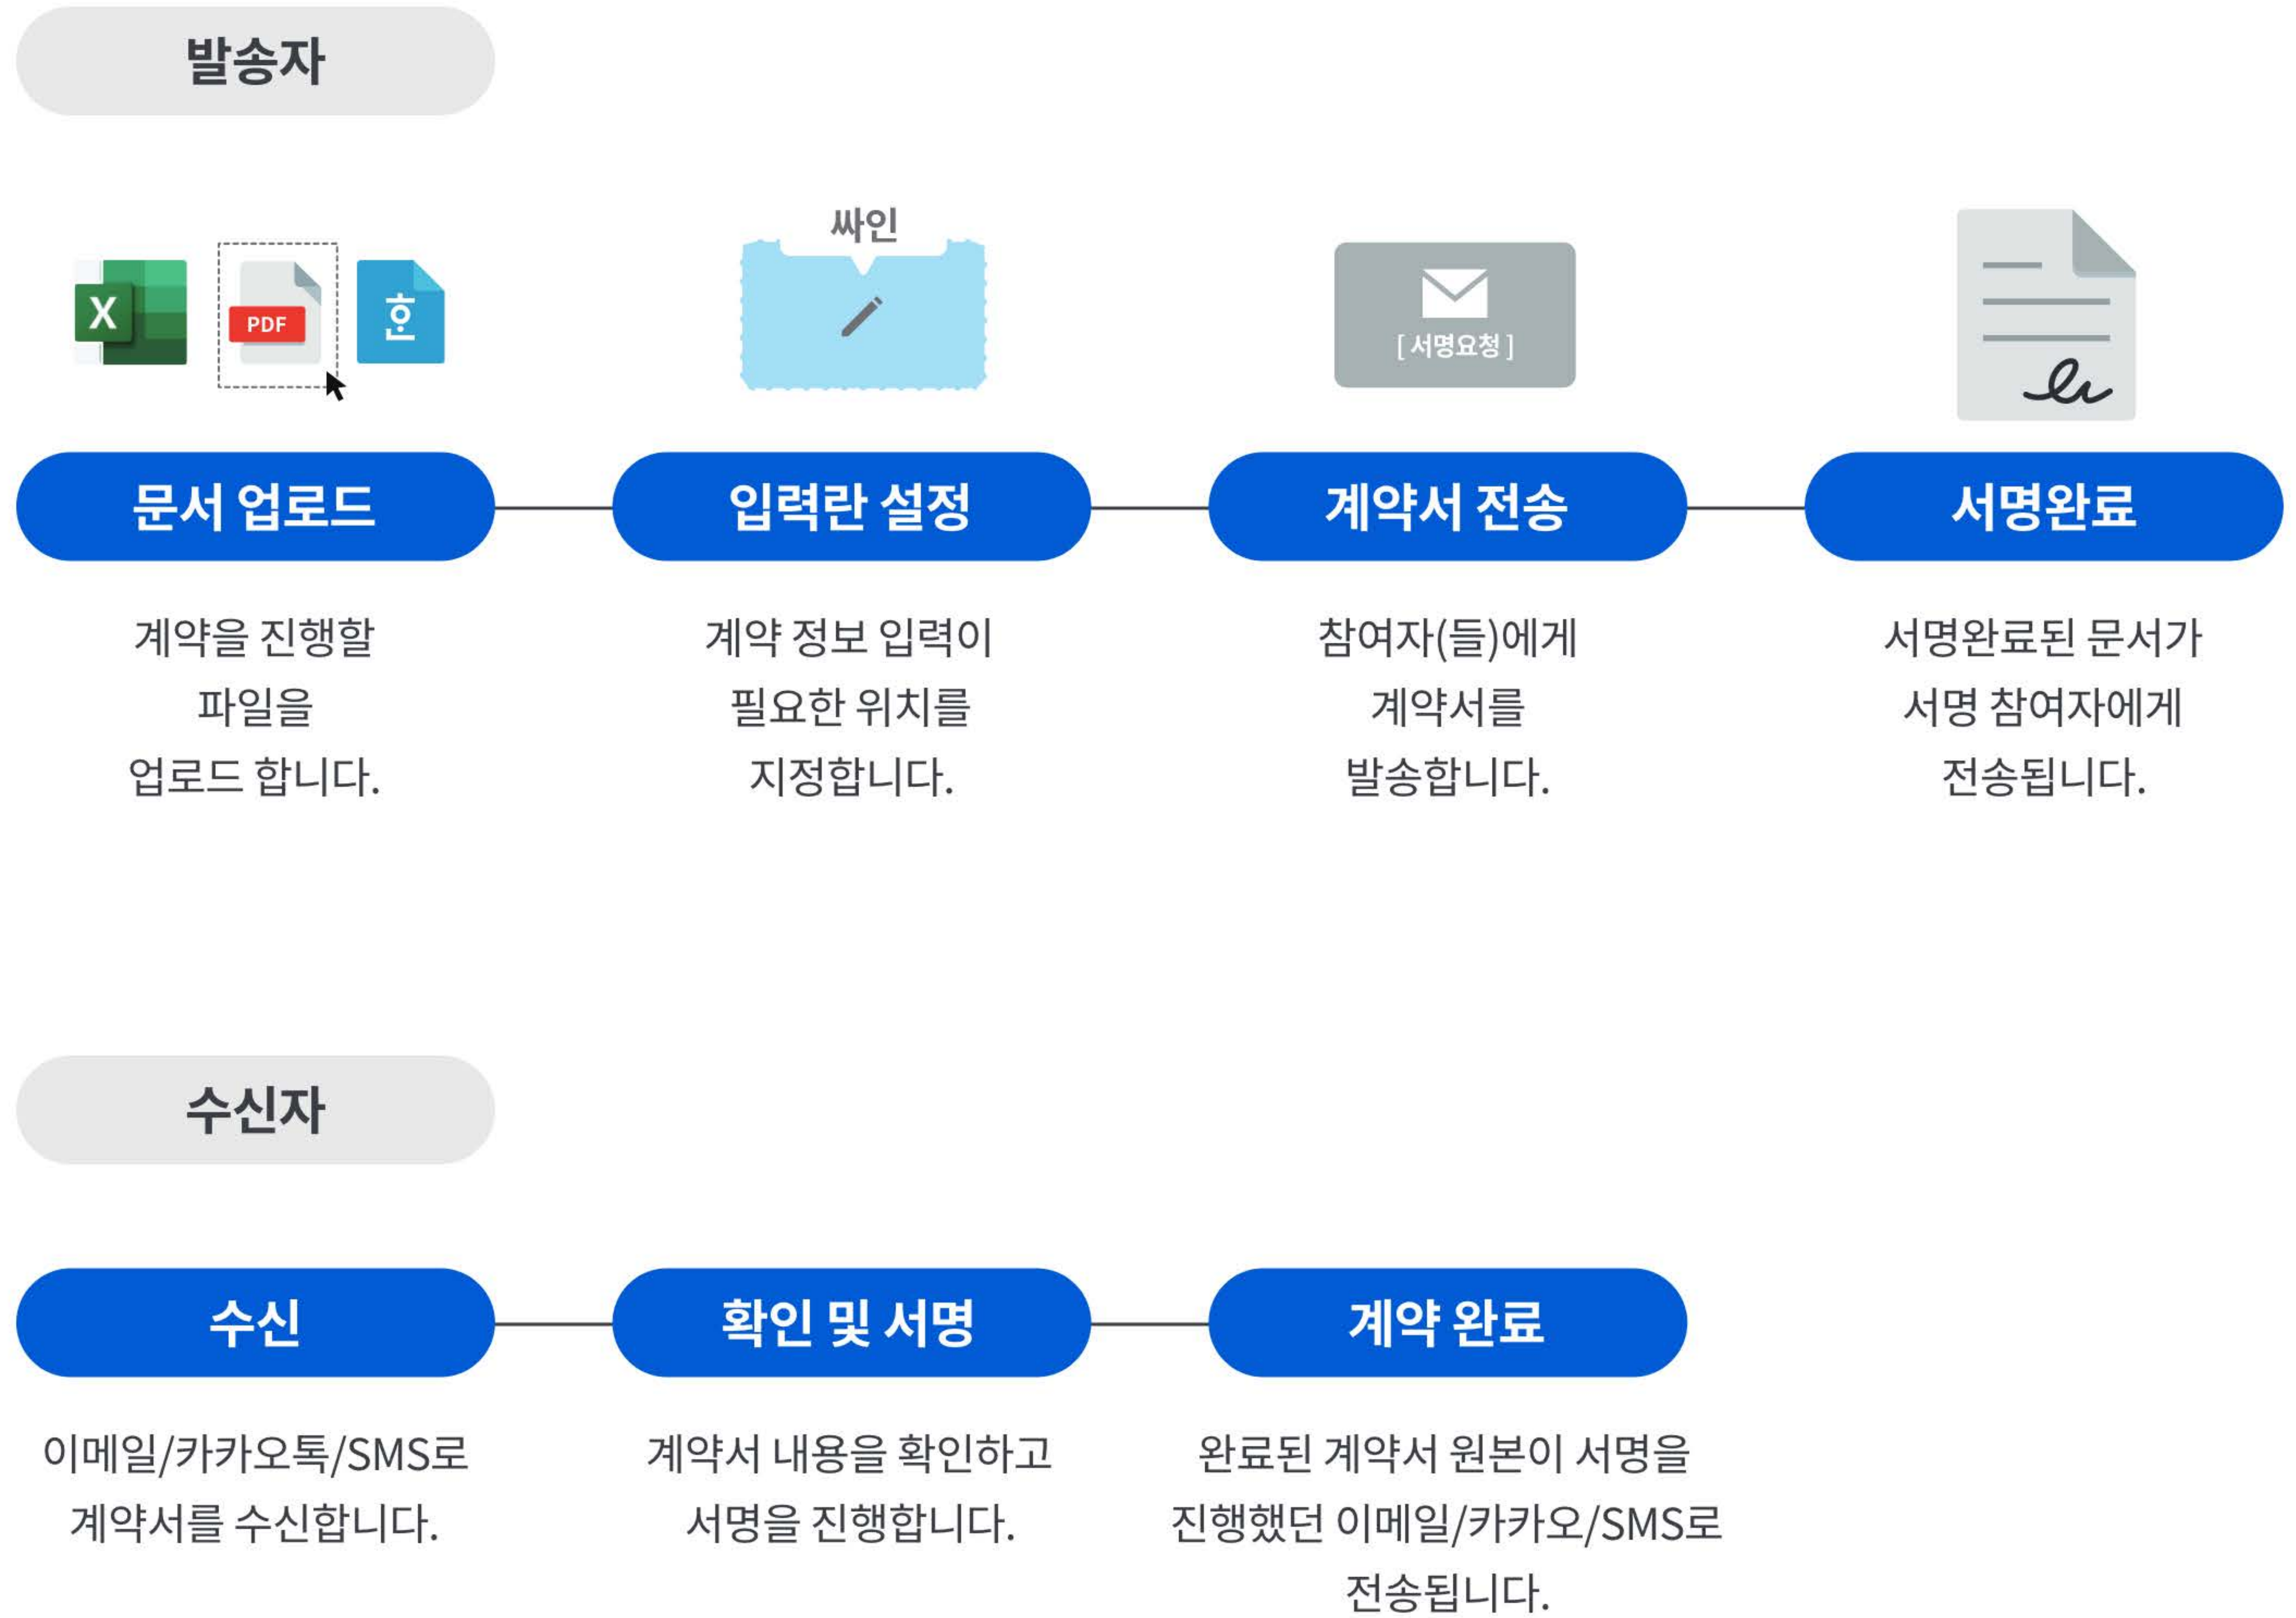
발송자

X PDF 흐

싸인

[서명요청]

문서 업로드

계약을 진행할 파일을 업로드 합니다.

입력란 설정

계약 정보 입력이 필요한 위치를 지정합니다.

계약서 전송

참여자(들)에게 계약서를 발송합니다.

서명완료

서명완료된 문서가 서명 참여자에게 전송됩니다.

수신자

수신

이메일/카카오톡/SMS로 계약서를 수신합니다.

확인 및 서명

계약서 내용을 확인하고 서명을 진행합니다.

계약 완료

완료된 계약서 원본이 서명을 진행했던 이메일/카카오/SMS로 전송됩니다.